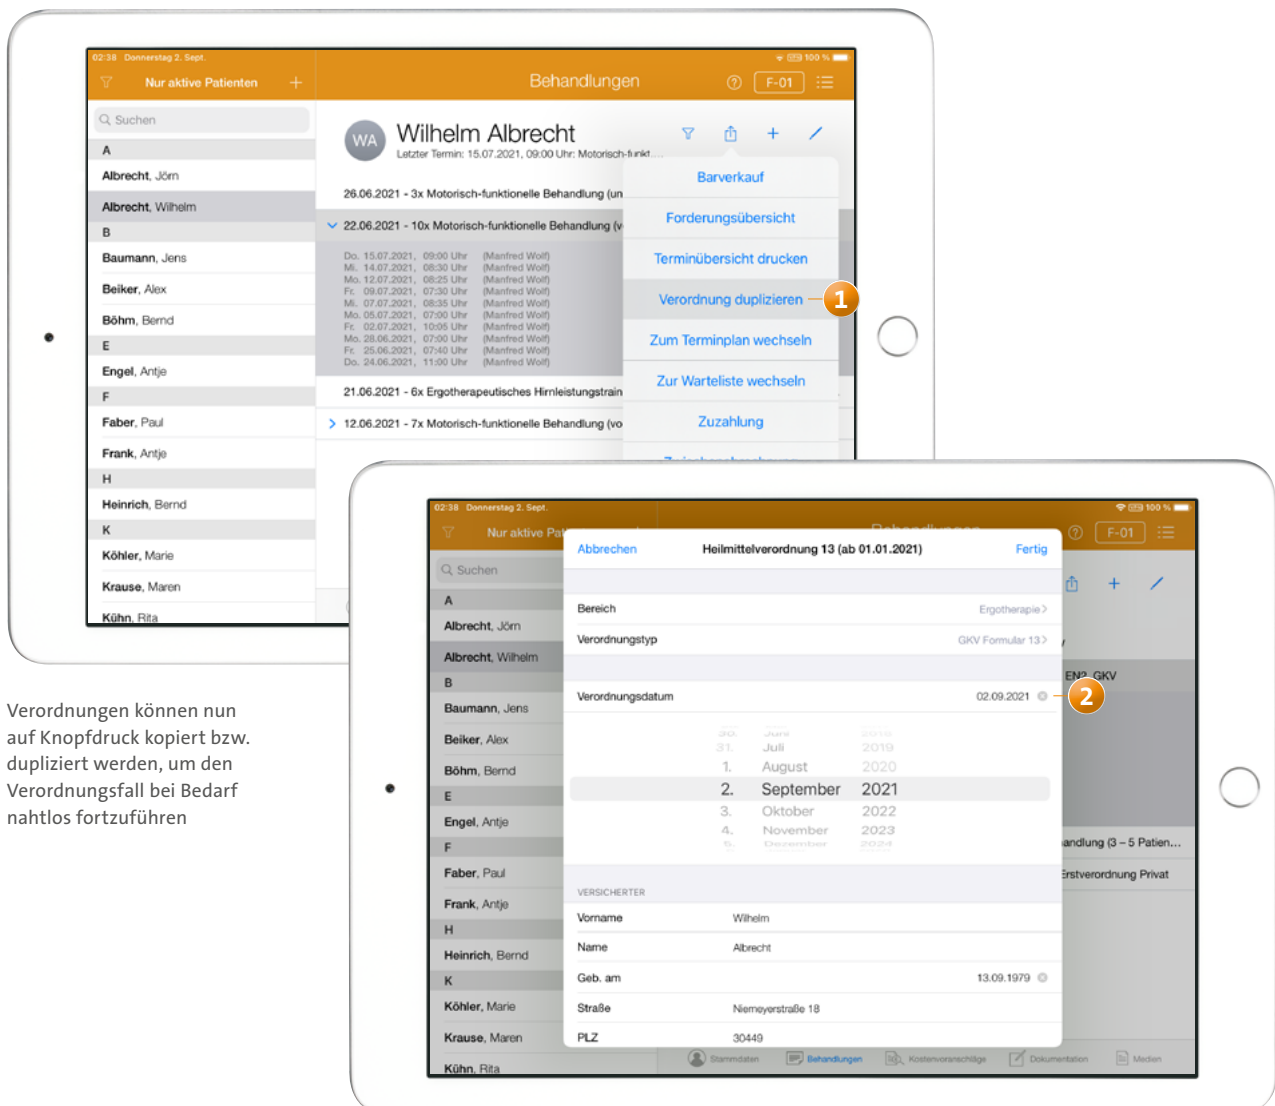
02:38 Donnerstag 2. Sept.

100 %

Nur aktive Patienten

Behandlungen

F-01

Suchen

A

Albrecht, Jörn

Albrecht, Wilhelm

B

Baumann, Jens

Beiker, Alex

Böhm, Bernd

E

Engel, Antje

F

Faber, Paul

Frank, Antje

H

Heinrich, Bernd

K

Köhler, Marie

Krause, Maren

Kühn, Rita

WA

Wilhelm Albrecht

Letzter Termin: 15.07.2021, 09:00 Uhr: Motorisch-funkt...

26.06.2021 - 3x Motorisch-funktionelle Behandlung (un

22.06.2021 - 10x Motorisch-funktionelle Behandlung (v

Do. 15.07.2021, 09:00 Uhr (Manfred Wolf)
Mi. 14.07.2021, 08:30 Uhr (Manfred Wolf)
Mo. 12.07.2021, 08:25 Uhr (Manfred Wolf)
Fr. 09.07.2021, 07:30 Uhr (Manfred Wolf)
Mi. 07.07.2021, 08:35 Uhr (Manfred Wolf)
Mo. 05.07.2021, 07:00 Uhr (Manfred Wolf)
Fr. 02.07.2021, 10:05 Uhr (Manfred Wolf)
Mo. 28.06.2021, 07:00 Uhr (Manfred Wolf)
Fr. 25.06.2021, 07:40 Uhr (Manfred Wolf)
Do. 24.06.2021, 11:00 Uhr (Manfred Wolf)

21.06.2021 - 6x Ergotherapeutisches Hirnleistungstrain

12.06.2021 - 7x Motorisch-funktionelle Behandlung (vo

Barverkauf

Forderungsübersicht

Terminübersicht drucken

Verordnung duplizieren

1

Zum Terminplan wechseln

Zur Warteliste wechseln

Zuzahlung

Verordnungen können nun auf Knopfdruck kopiert bzw. dupliziert werden, um den Verordnungsfall bei Bedarf nahtlos fortzuführen

02:38 Donnerstag 2. Sept.

100 %

Nur aktive Pa

F-01

Suchen

A

Albrecht, Jörn

Albrecht, Wilhelm

B

Baumann, Jens

Beiker, Alex

Böhm, Bernd

E

Engel, Antje

F

Faber, Paul

Frank, Antje

H

Heinrich, Bernd

K

Köhler, Marie

Krause, Maren

Kühn, Rita

Abbrechen

Heilmittelverordnung 13 (ab 01.01.2021)

Fertig

Bereich

Ergotherapie

Verordnungstyp

GKV Formular 13

Verordnungsdatum

02.09.2021

2

31. Juli 2019
1. August 2020
2. September 2021
3. Oktober 2022
4. November 2023

VERSICHERTER

Vorname

Wilhelm

Name

Albrecht

Geb. am

13.09.1979

Straße

Niemeyerstraße 18

PLZ

30449

EN2 GKV

andlung (3 – 5 Patien...

Erstverordnung Privat

Stammdaten

Behandlungen

Kostenvoranschläge

Dokumentation

Medien